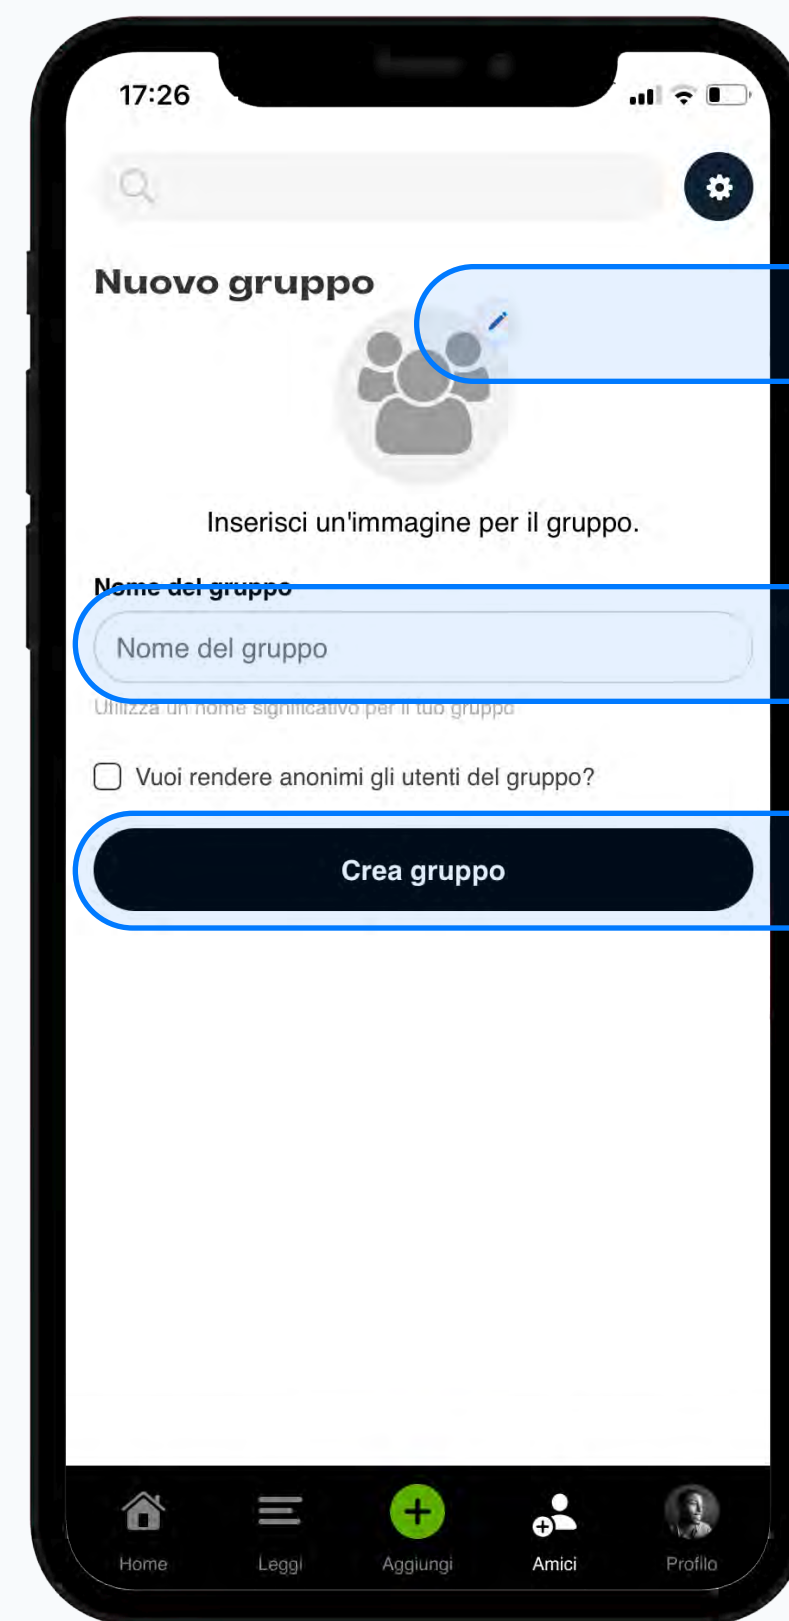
17:26

Nuovo gruppo

Inserisci un'immagine per il gruppo.

Nome del gruppo

Nome del gruppo

Utilizza un nome significativo per il tuo gruppo

Vuoi rendere anonimi gli utenti del gruppo?

Crea gruppo

Home
Leggi
Aggiungi
Amici
Profilo